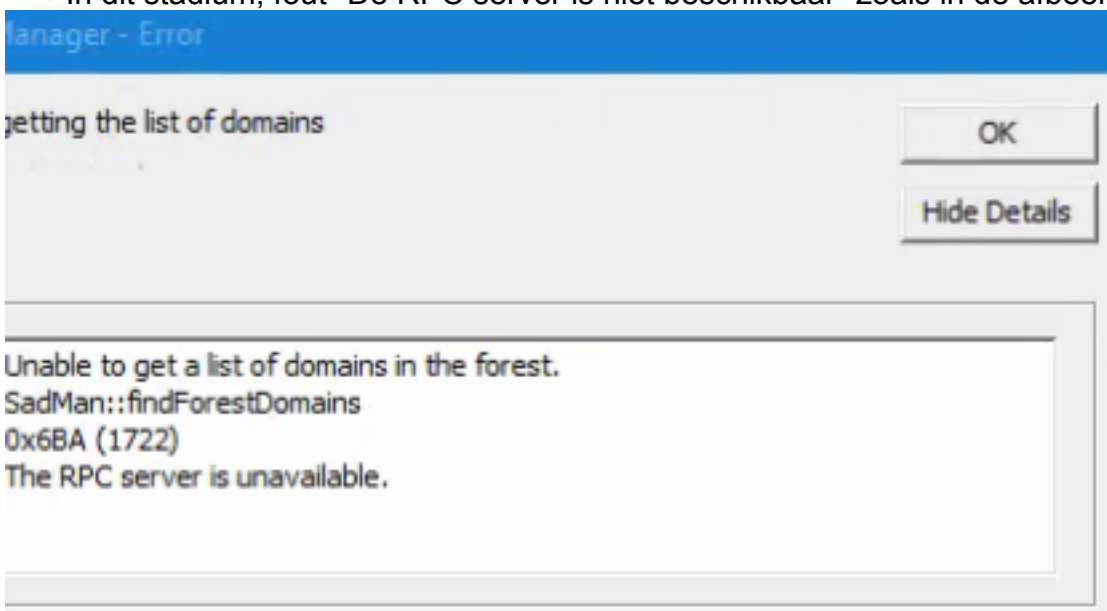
in dit stadium, fout "De RPC-server is niet beschikbaar" zoals in de afbeel

lanager - Error

getting the list of domains

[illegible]

OK

Hide Details

Unable to get a list of domains in the forest.
SadMan::findForestDomains
0x6BA (1722)
The RPC server is unavailable.